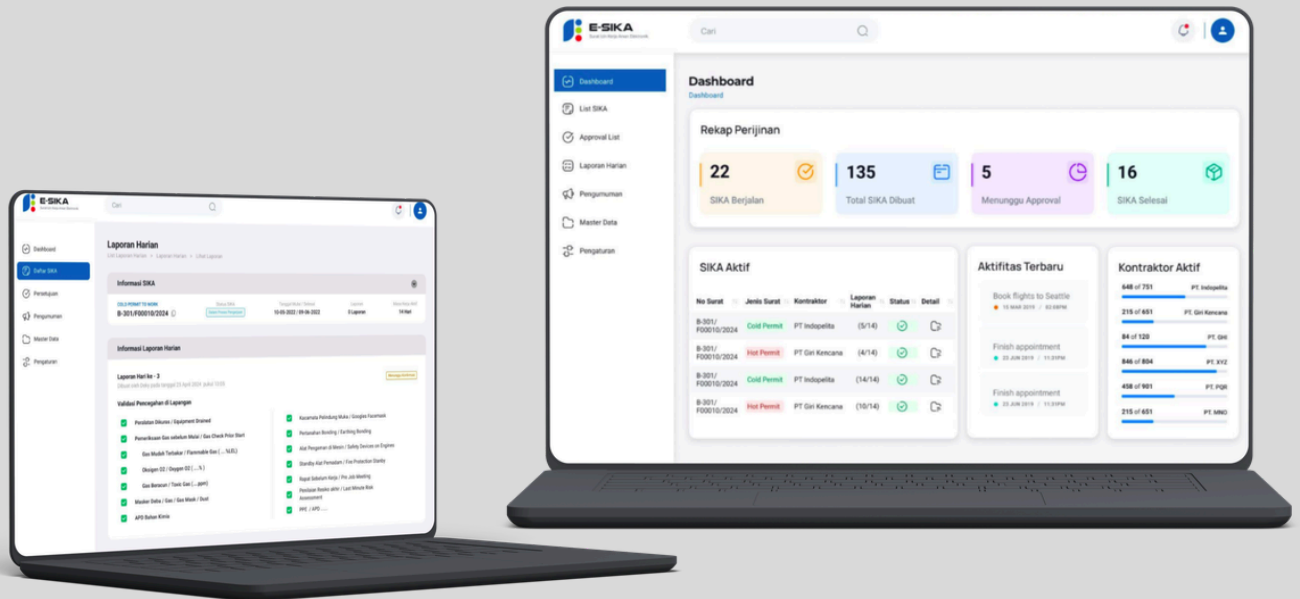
E-SIKA

Cari

Dashboard
Daftar SIKA
Persetujuan
Pengumuman
Master Data
Pengaturan

Laporan Harian
List Laporan Harian > Laporan Harian > Lihat Laporan

Informasi SIKA

COLD PERMIT TO WORK
B-301/F00010/2024

13-05-2022 / 09-06-2022
0 Laporan
14 Hari

Informasi Laporan Harian

Laporan Hari ke - 3

Validasi Pencegahan di Lapangan

Peralatan Dikuras / Equipment Drained
Pemeriksaan Gas sebelum Mulai / Gas Check Prior Start
Gas Mudah Terbakar / Flammable Gas ( ... %LEL)
Oksigen O2 / Oxygen O2 ( ... % )
Gas Beracun / Toxic Gas ( ... ppm)
Masker Debu / Gas / Gas Mask / Dust
APD Bahan Kimia

Kacamata Pelindung Muka / Goggles Facemask
Pentanahan Bonding / Earthing Bonding
Alat Pengaman di Mesin / Safety Devices on Engines
Standby Alat Pemadam / Fire Protection Standby
Rapat Sebelum Kerja / Pre Job Meeting
Penilaian Resiko akhir / Last Minute Risk Assessment
PPE / APD .....

E-SIKA

Cari

Dashboard
List SIKA
Approval List
Laporan Harian
Pengumuman
Master Data
Pengaturan

Dashboard
Dashboard

Rekap Perijinan

22
SIKA Berjalan

135
Total SIKA Dibuat

5
Menunggu Approval

16
SIKA Selesai

SIKA Aktif

| No Surat | Jenis Surat | Kontraktor | Laporan Harian | Status | Detail |
|---|---|---|---|---|---|
| B-301/F00010/2024 | Cold Permit | PT Indopelita | (5/14) | | |
| B-301/F00010/2024 | Hot Permit | PT Giri Kencana | (4/14) | | |
| B-301/F00010/2024 | Cold Permit | PT Indopelita | (14/14) | | |
| B-301/F00010/2024 | Hot Permit | PT Giri Kencana | (10/14) | | |

Aktifitas Terbaru

Book flights to Seattle
15 MAR 2019 / 02:03PM

Finish appointment
23 JUN 2019 / 11:31PM

Finish appointment
23 JUN 2019 / 11:31PM

Kontraktor Aktif

648 of 751 PT. Indopelita
215 of 651 PT. Giri Kencana
84 of 120 PT. GHI
846 of 804 PT. XYZ
458 of 901 PT. PQR
215 of 651 PT. MNO